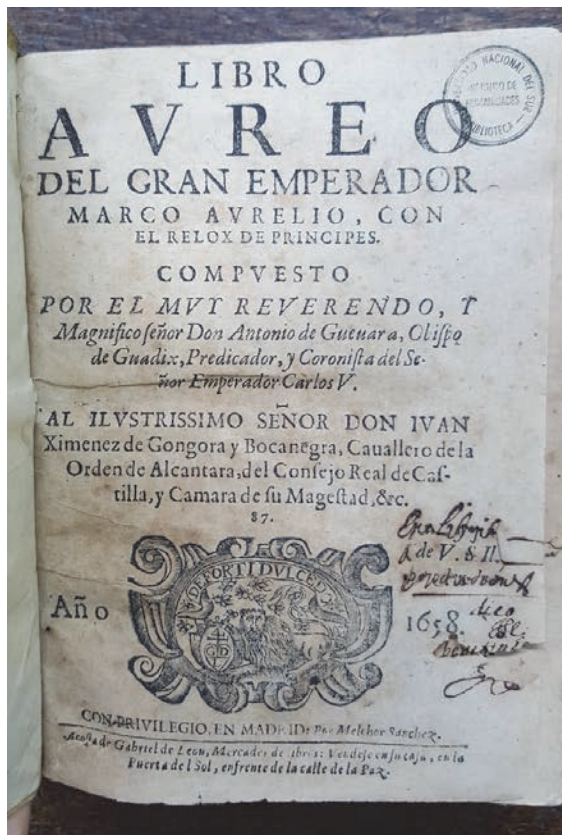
LIBRO
AVREO
DEL GRAN EMPERADOR
MARCO AVRELIO, CON
EL RELOX DE PRINCIPES.

COMPVESTO
POR EL MVY REVERENDO, Y
Magnifico señor Don Antonio de Gueuara, Obispo de Guadix, Predicador, y Coronista del Señor Emperador Carlos V.

AL ILVSTRISSIMO SEÑOR DON IVAN
Ximenez de Gongora y Bocanegra, Cauallero de la Orden de Alcantara, del Consejo Real de Castilla, y Camara de su Magestad, &c.
87.

DE FORTI DVLCEDO

Año 1658.

CON PRIVILEGIO, EN MADRID: Por Melchor Sanchez.
A costa de Gabriel de Leon, Mercader de libros: Vendese en su casa, en la Puerta del Sol, enfrente de la calle de la Paz.

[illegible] de V. S. I. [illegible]

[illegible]

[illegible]